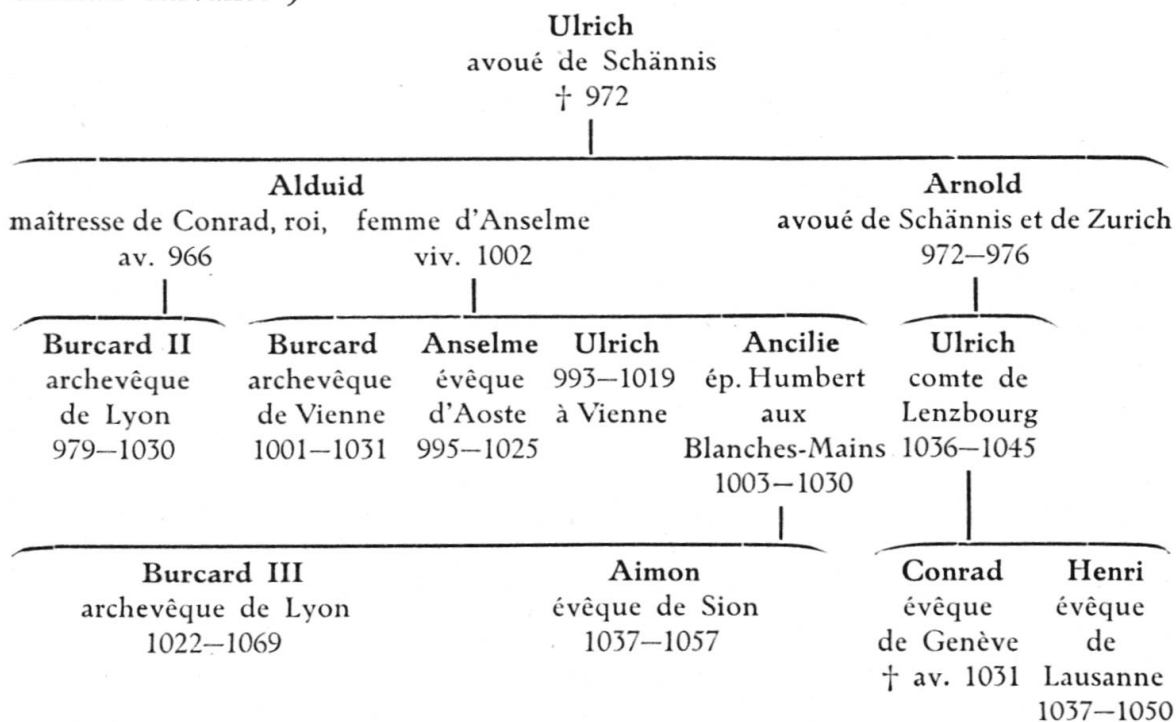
Ulrich
avoué de Schännis
† 972

Alduid
maîtresse de Conrad, roi, av. 966
femme d'Anselme viv. 1002

Arnold
avoué de Schännis et de Zurich
972–976

Burcard II
archevêque de Lyon
979–1030

Burcard
archevêque de Vienne
1001–1031

Anselme
évêque d'Aoste
995–1025

Ulrich
993–1019
à Vienne

Ancilie
ép. Humbert aux Blanches-Mains
1003–1030

Ulrich
comte de Lenzbourg
1036–1045

Burcard III
archevêque de Lyon
1022–1069

Aimon
évêque de Sion
1037–1057

Conrad
évêque de Genève
† av. 1031

Henri
évêque de Lausanne
1037–1050